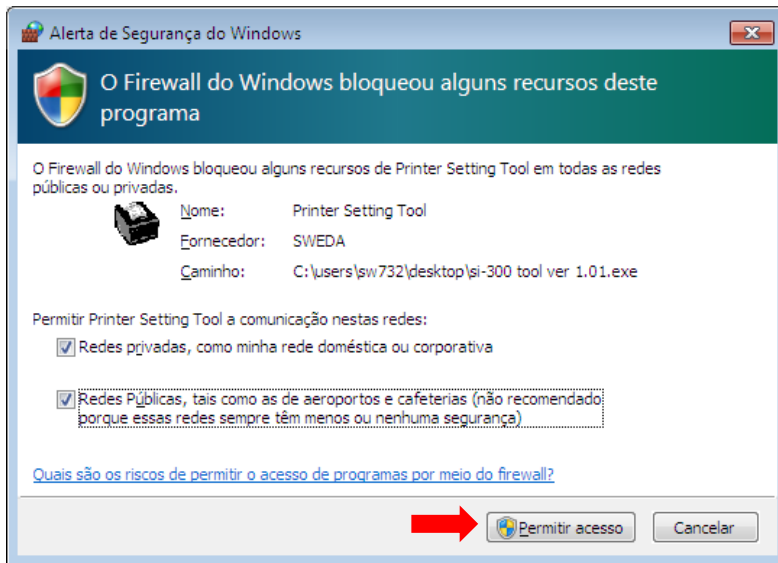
Alerta de Segurança do Windows

O Firewall do Windows bloqueou alguns recursos deste programa

O Firewall do Windows bloqueou alguns recursos de Printer Setting Tool em todas as redes públicas ou privadas.

| Nome: | Printer Setting Tool |
|---|---|
| Fornecedor: | SWEDA |
| Caminho: | C:\users\sw732\desktop\si-300 tool ver 1.01.exe |

Permitir Printer Setting Tool a comunicação nestas redes:

Redes privadas, como minha rede doméstica ou corporativa

Redes Públicas, tais como as de aeroportos e cafeterias (não recomendado porque essas redes sempre têm menos ou nenhuma segurança)

Quais são os riscos de permitir o acesso de programas por meio do firewall?

Permitir acesso

Cancelar